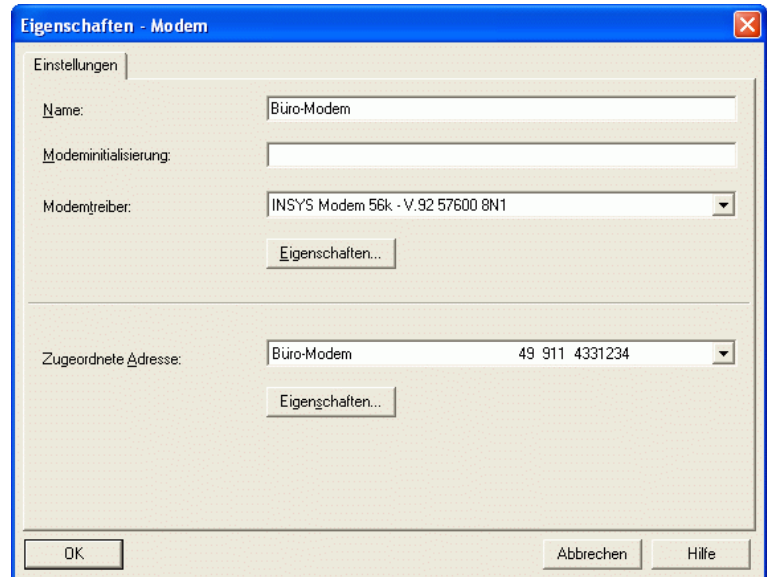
Eigenschaften - Modem

Einstellungen

Name: Büro-Modem

Modeminitialisierung:

Modemtreiber: INSYS Modem 56k - V.92 57600 8N1

Eigenschaften...

Zugeordnete Adresse: Büro-Modem 49 911 4331234

Eigenschaften...

OK

Abbrechen

Hilfe